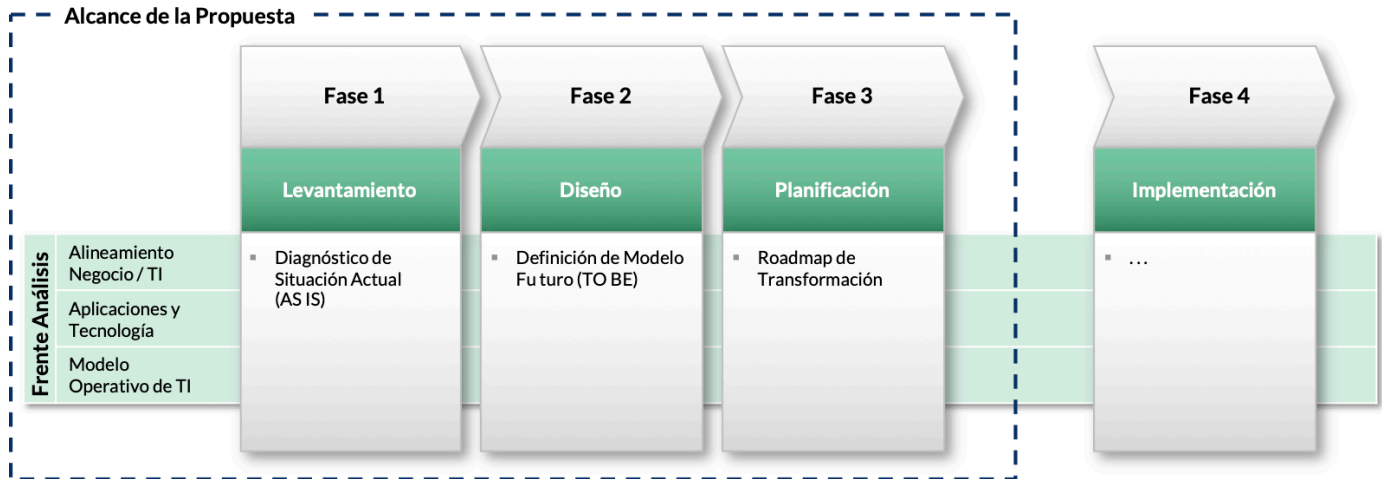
Alcance de la Propuesta

Fase 1

Levantamiento

Diagnóstico de Situación Actual (AS IS)

Fase 2

Diseño

Definición de Modelo Fu turo (TO BE)

Fase 3

Planificación

Roadmap de Transformación

Fase 4

Implementación

…

Frente Análisis

Alineamiento Negocio / TI

Aplicaciones y Tecnología

Modelo Operativo de TI